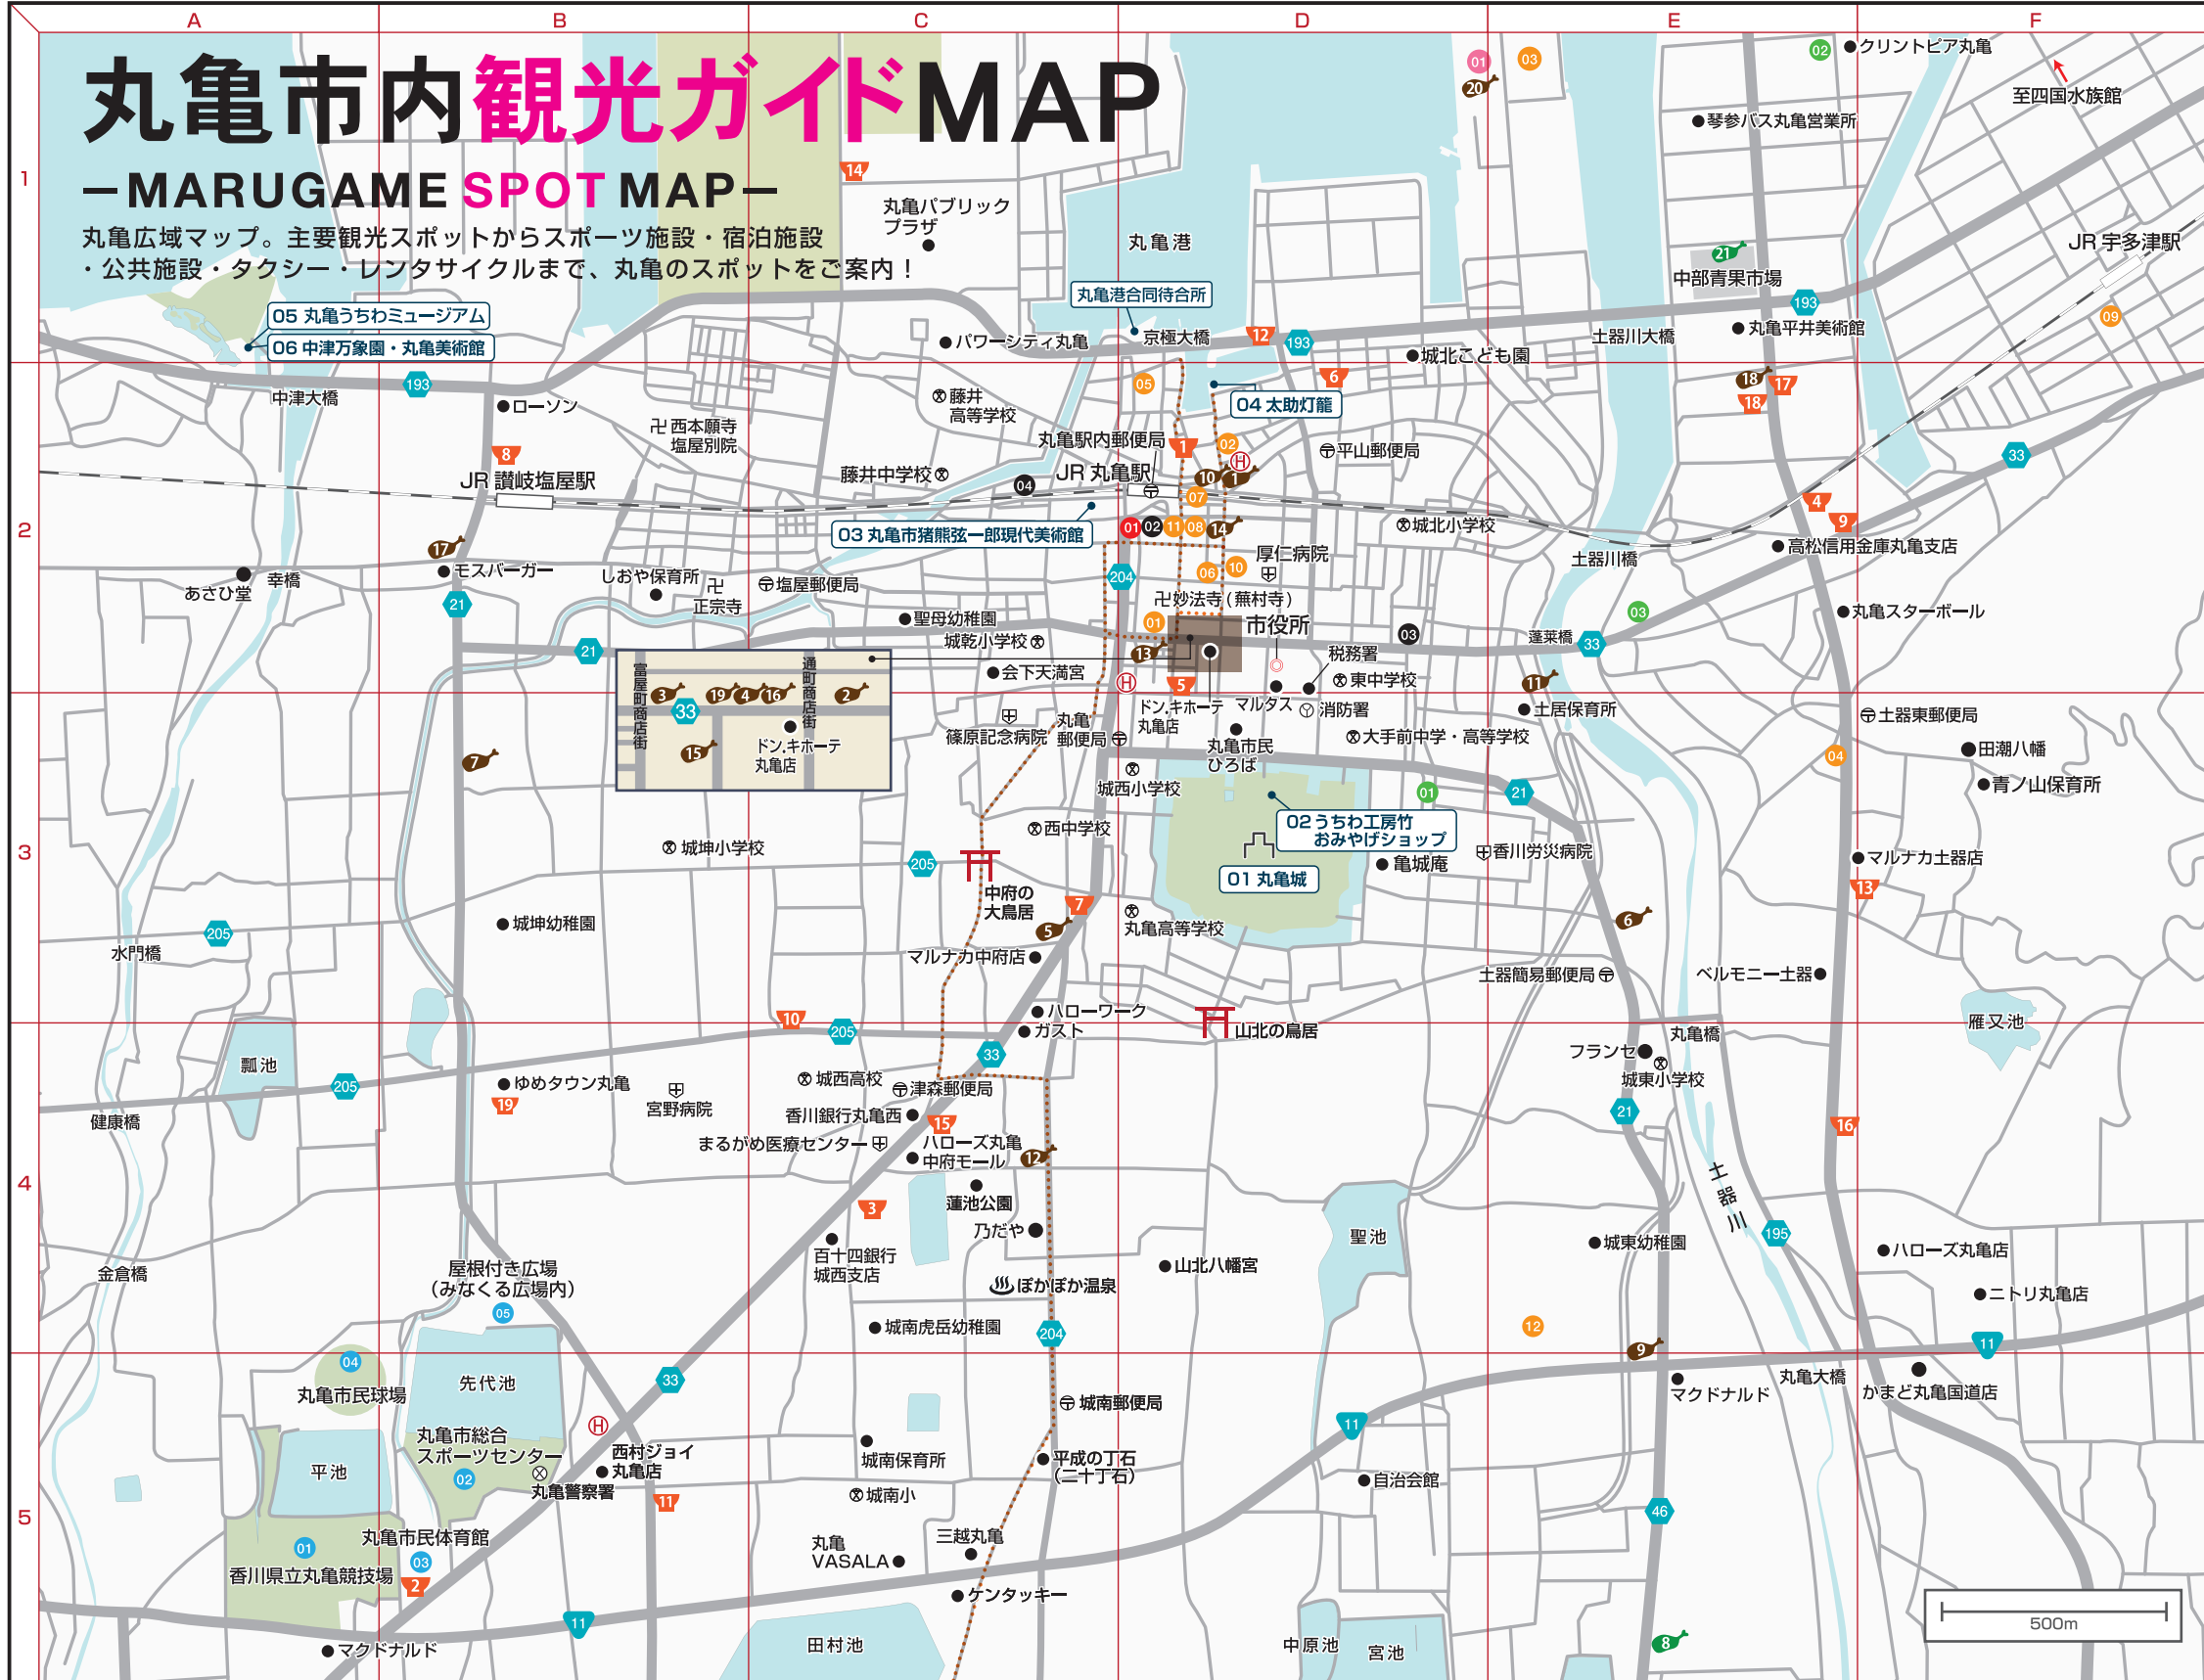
A B C D E F

1 2 3 4 5

丸亀市内観光ガイドMAP

ーMARUGAME SPOT MAPー

丸亀広域マップ。主要観光スポットからスポーツ施設・宿泊施設・公共施設・タクシー・レンタサイクルまで、丸亀のスポットをご案内！

05 丸亀うちわミュージアム
06 中津万象園・丸亀美術館
03 丸亀市猪熊弦一郎現代美術館
04 太助灯籠
02 うちわ工房竹 おみやげショップ
01 丸亀城

丸亀パブリックプラザ
丸亀港
丸亀港合同待合所
京極大橋
パワーシティ丸亀
城北こども園
土器川大橋
丸亀平井美術館
中部青果市場
琴参バス丸亀営業所
クリントピア丸亀
至四国水族館
JR宇多津駅
中津大橋
ローソン
西本願寺塩屋別院
藤井高等学校
丸亀駅内郵便局
平山郵便局
JR讃岐塩屋駅
藤井中学校
JR丸亀駅
城北小学校
厚仁病院
土器川橋
高松信用金庫丸亀支店
あさひ堂
幸橋
モスバーガー
しおや保育所
正宗寺
塩屋郵便局
聖母幼稚園
城乾小学校
妙法寺（蕪村寺）
市役所
税務署
東中学校
蓬莱橋
丸亀スターボール
会下天満宮
通町商店街
富屋町商店街
ドン.キホーテ丸亀店
篠原記念病院
丸亀郵便局
マルタス
消防署
丸亀市民ひろば
大手前中学・高等学校
土居保育所
土器東郵便局
田潮八幡
青ノ山保育所
城西小学校
西中学校
城坤小学校
香川労災病院
亀城庵
マルナカ土器店
中府の大鳥居
丸亀高等学校
城坤幼稚園
水門橋
マルナカ中府店
土器簡易郵便局
ベルモニー土器
ハローワーク
ガスト
山北の鳥居
雁又池
丸亀橋
フランセ
城東小学校
瓢池
ゆめタウン丸亀
城西高校
津森郵便局
宮野病院
香川銀行丸亀西
健康橋
まるがめ医療センター
ハローズ丸亀中府モール
蓮池公園
乃だや
百十四銀行城西支店
山北八幡宮
聖池
城東幼稚園
土器川
ハローズ丸亀店
ニトリ丸亀店
金倉橋
屋根付き広場（みなくる広場内）
ぽかぽか温泉
城南虎岳幼稚園
先代池
丸亀市民球場
丸亀大橋
マクドナルド
かまど丸亀国道店
丸亀市総合スポーツセンター
西村ジョイ丸亀店
城南郵便局
平池
丸亀警察署
城南保育所
平成の丁石（二十丁石）
自治会館
城南小
丸亀市民体育館
香川県立丸亀競技場
丸亀VASALA
三越丸亀
ケンタッキー
マクドナルド
田村池
中原池
宮池
500m